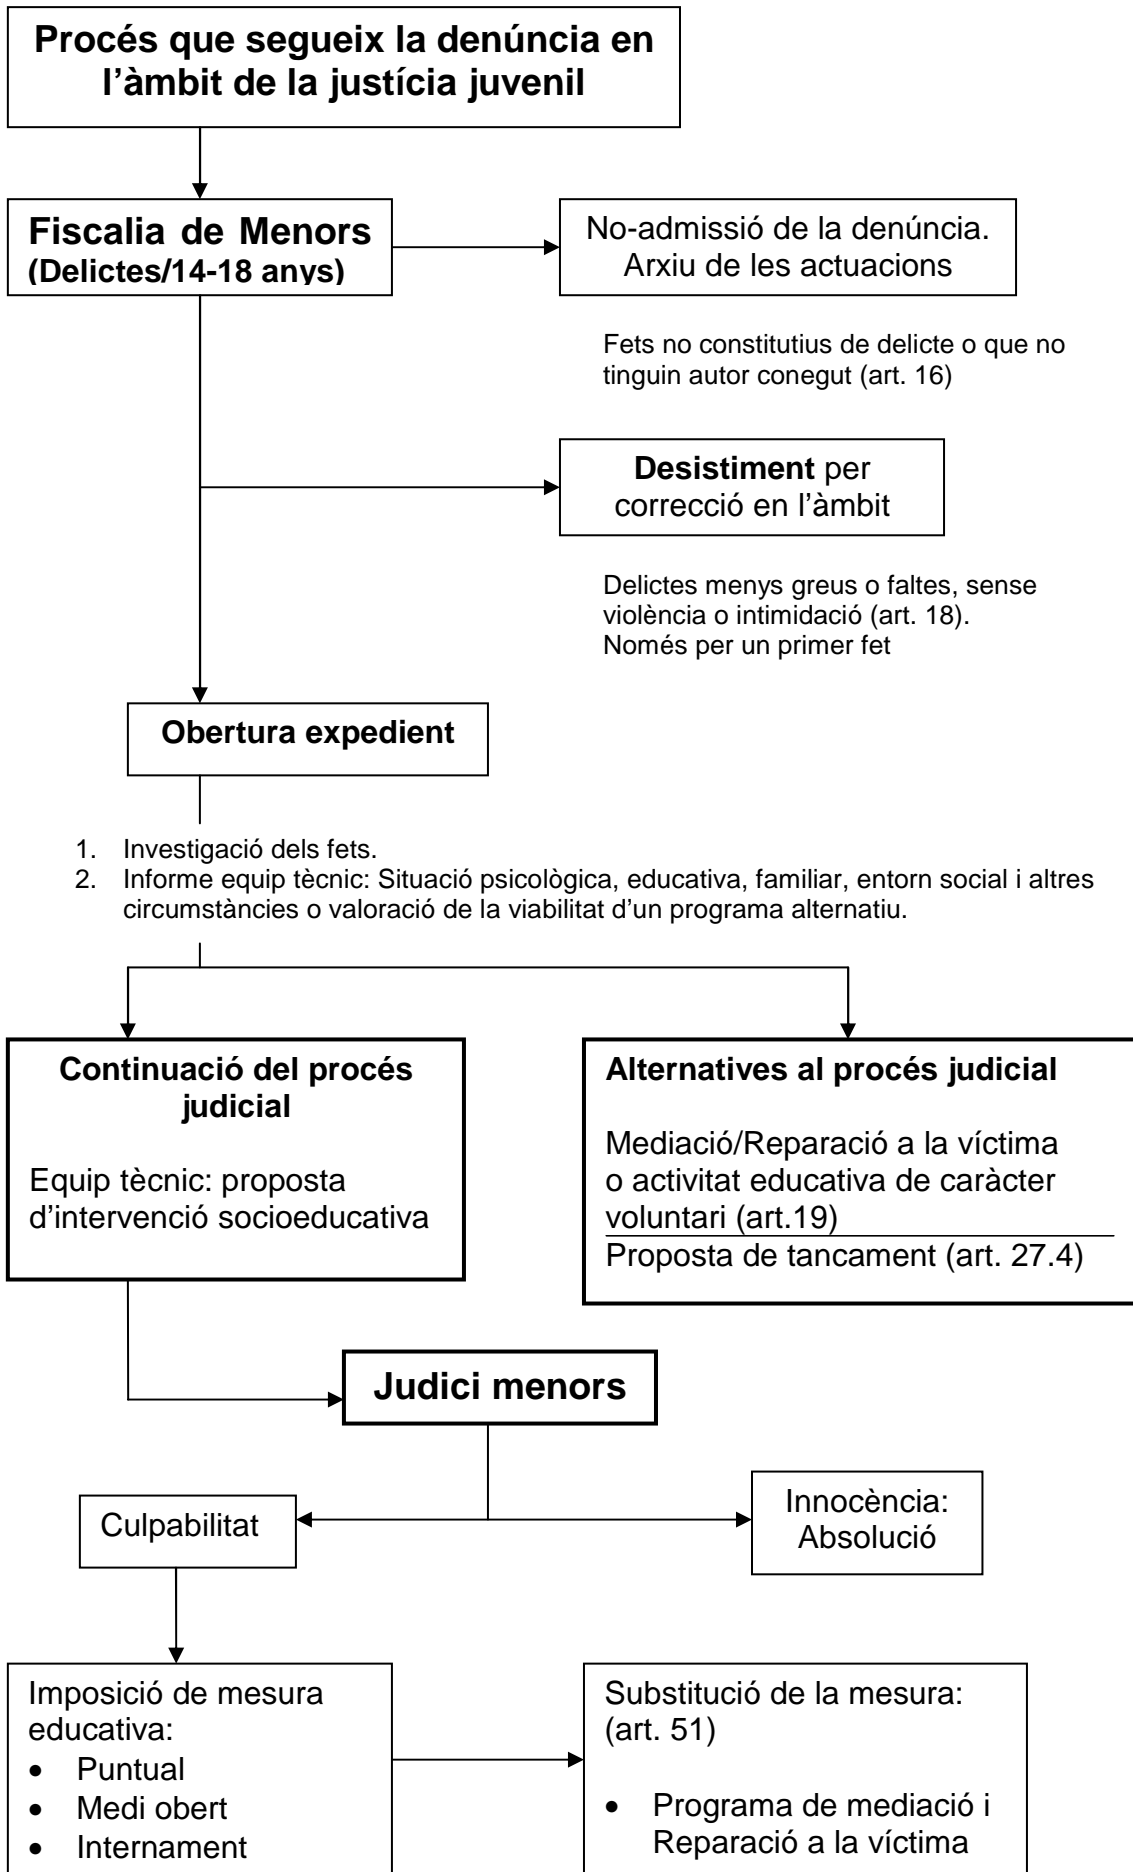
Procés que segueix la denúncia en l'àmbit de la justícia juvenil

Fiscalia de Menors
(Delictes/14-18 anys)

No-admissió de la denúncia.
Arxiu de les actuacions

Fets no constitutius de delicte o que no tinguin autor conegut (art. 16)

Desistiment per correcció en l'àmbit

Delictes menys greus o faltes, sense violència o intimidació (art. 18).
Només per un primer fet

Obertura expedient

1. Investigació dels fets.
2. Informe equip tècnic: Situació psicològica, educativa, familiar, entorn social i altres circumstàncies o valoració de la viabilitat d'un programa alternatiu.

Continuació del procés judicial

Equip tècnic: proposta d'intervenció socioeducativa

Alternatives al procés judicial

Mediació/Reparació a la víctima o activitat educativa de caràcter voluntari (art.19)

Proposta de tancament (art. 27.4)

Judici menors

Culpabilitat

Innocència:
Absolució

Imposició de mesura educativa:
- Puntual
- Medi obert
- Internament

Substitució de la mesura:
(art. 51)

- Programa de mediació i Reparació a la víctima